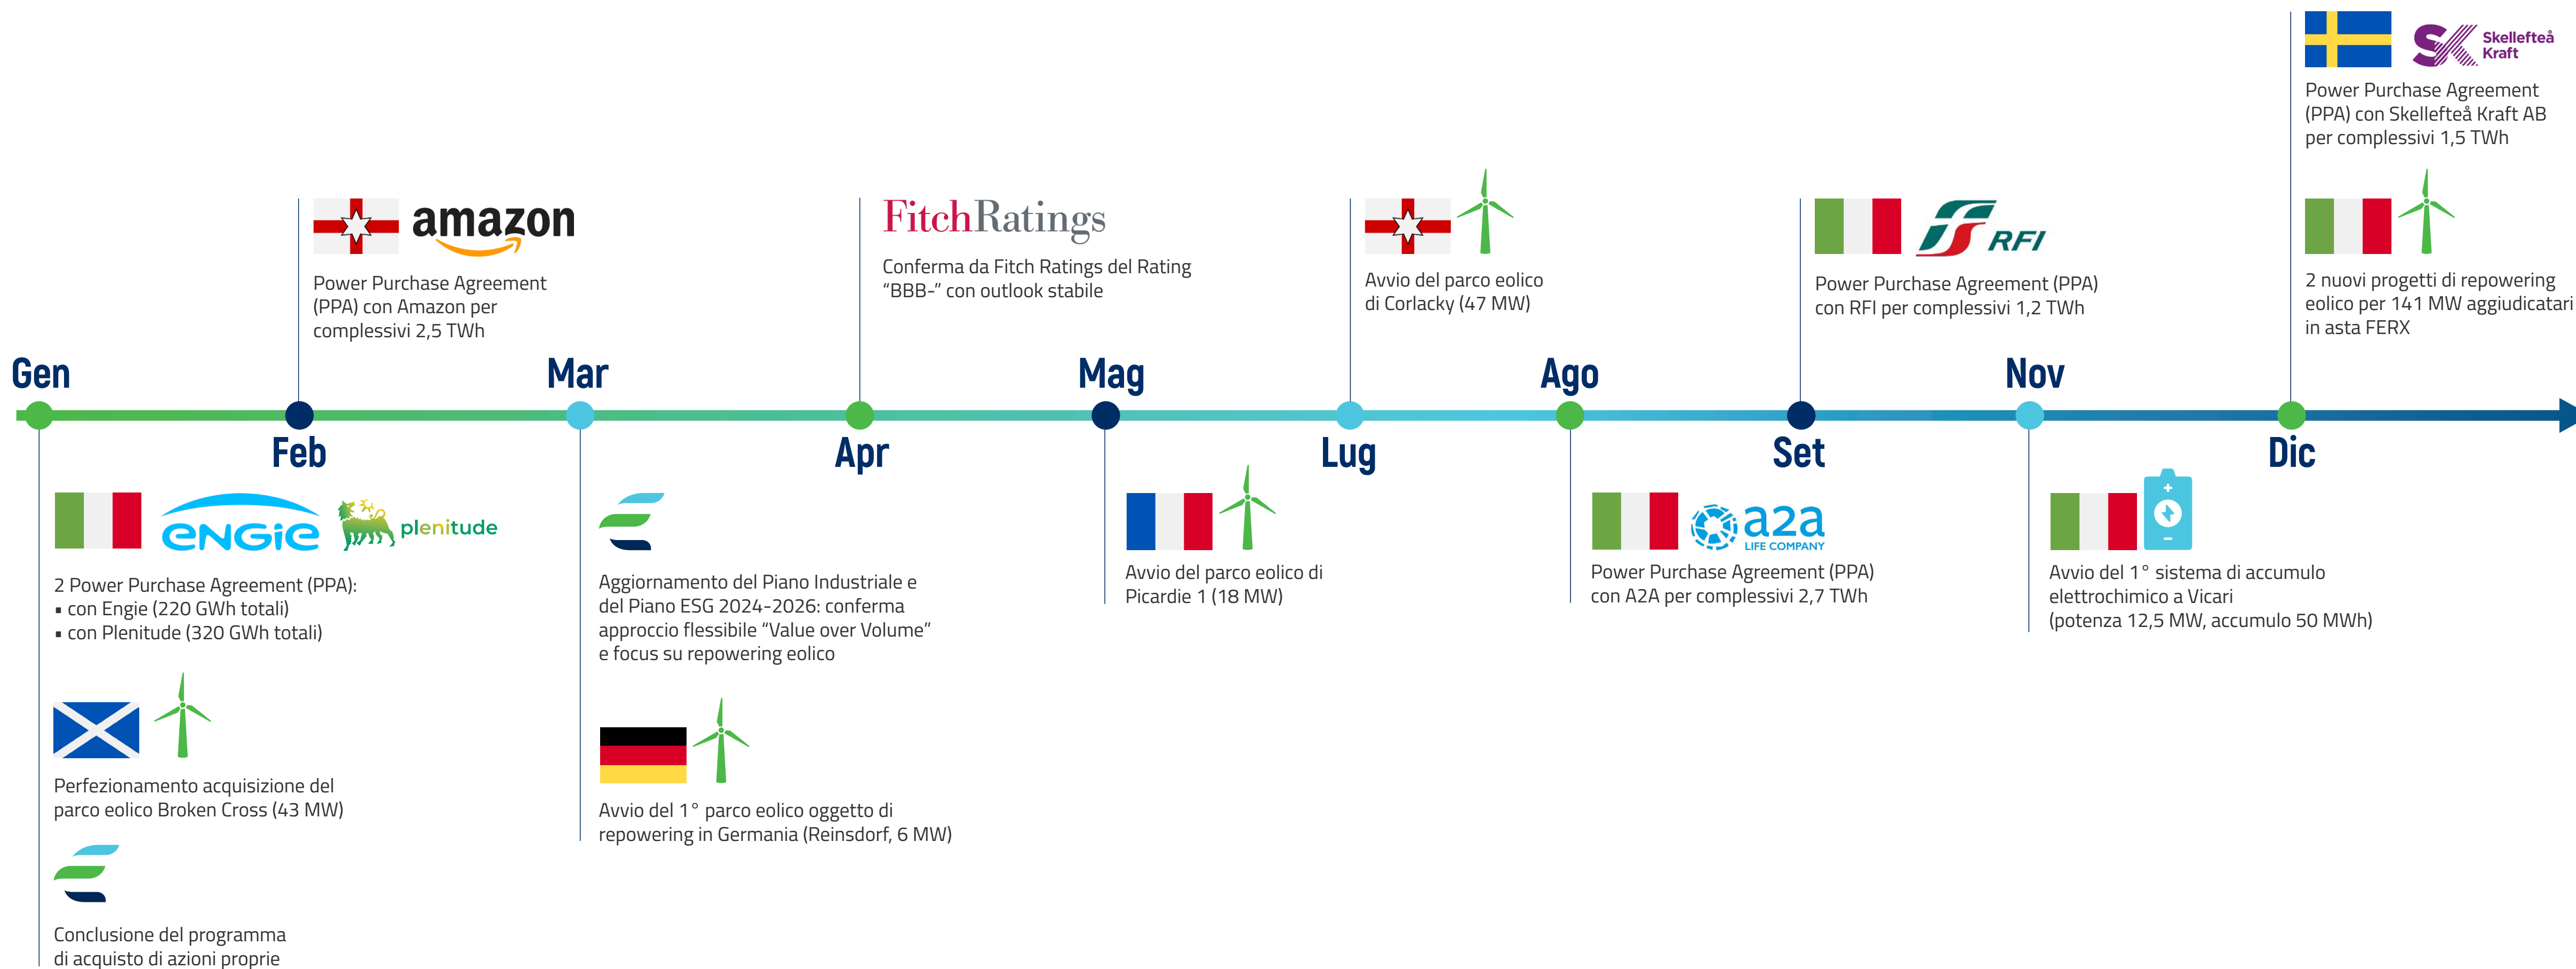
Skellefteå Kraft

Power Purchase Agreement (PPA) con Skellefteå Kraft AB per complessivi 1,5 TWh

amazon

Power Purchase Agreement (PPA) con Amazon per complessivi 2,5 TWh

FitchRatings

Conferma da Fitch Ratings del Rating "BBB-" con outlook stabile

Avvio del parco eolico di Corlacky (47 MW)

RFI

Power Purchase Agreement (PPA) con RFI per complessivi 1,2 TWh

2 nuovi progetti di repowering eolico per 141 MW aggiudicatari in asta FERX

Gen

Mar

Mag

Ago

Nov

Feb

Apr

Lug

Set

Dic

ENGIE

plenitude

2 Power Purchase Agreement (PPA):
▪ con Engie (220 GWh totali)
▪ con Plenitude (320 GWh totali)

Aggiornamento del Piano Industriale e del Piano ESG 2024-2026: conferma approccio flessibile "Value over Volume" e focus su repowering eolico

Avvio del parco eolico di Picardie 1 (18 MW)

a2a LIFE COMPANY

Power Purchase Agreement (PPA) con A2A per complessivi 2,7 TWh

Avvio del 1° sistema di accumulo elettrochimico a Vicari (potenza 12,5 MW, accumulo 50 MWh)

Perfezionamento acquisizione del parco eolico Broken Cross (43 MW)

Avvio del 1° parco eolico oggetto di repowering in Germania (Reinsdorf, 6 MW)

Conclusione del programma di acquisto di azioni proprie